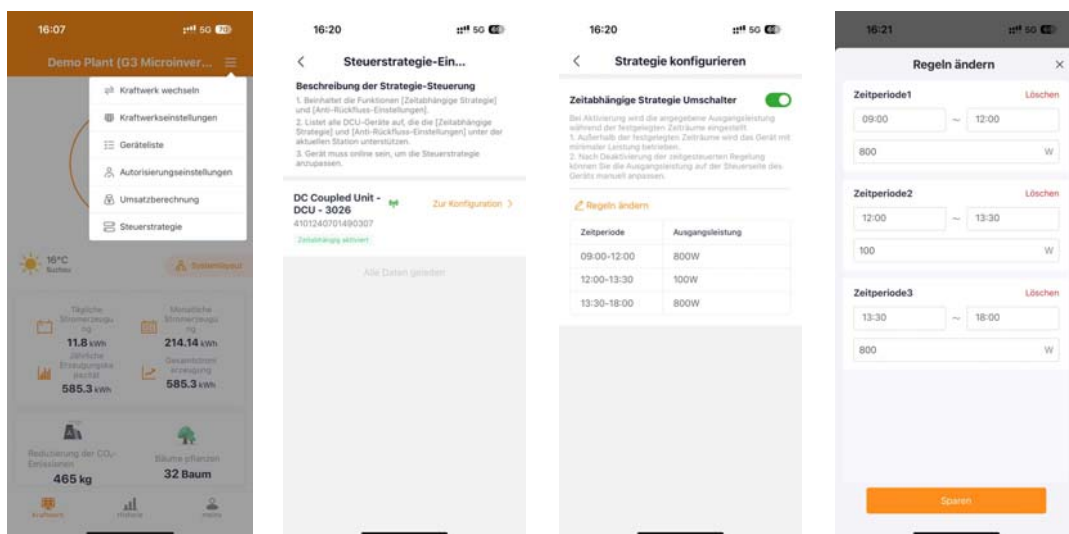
16:07 5G

Demo Plant (G3 Microinver...

Kraftwerk wechseln
Kraftwerkseinstellungen
Geräteliste
Autorisierungseinstellungen
Umsatzberechnung
Steuerstrategie

16°C
Sunny

Systemlayout

Tägliche Stromerzeugung
11.8 kWh

Monatliche Stromerzeugung
214.14 kWh

Jährliche Erzeugungsleistung
585.3 kWh

Gesamtstromerzeugung
585.3 kWh

Reduzierung der $CO_2$-Emissionen
465 kg

Bäume pflanzen
32 Baum

Kraftwerk
Statistik
Ich

16:20 5G

Steuerstrategie-Ein...

Beschreibung der Strategie-Steuerung

1. Beinhaltet die Funktionen [Zeitabhängige Strategie] und [Anti-Rückfluss-Einstellungen].
2. Listet alle DCU-Geräte auf, die die [Zeitabhängige Strategie] und [Anti-Rückfluss-Einstellungen] unter der aktuellen Station unterstützen.
3. Gerät muss online sein, um die Steuerstrategie anzupassen.

DC Coupled Unit - DCU - 3026
4101240701490307
Zeitabhängig aktiviert

Zur Konfiguration >

Alle Daten geladen

16:20 5G

Strategie konfigurieren

Zeitabhängige Strategie Umschalter

Bei Aktivierung wird die angegebene Ausgangsleistung während der festgelegten Zeiträume eingestellt.
1. Außerhalb der festgelegten Zeiträume wird das Gerät mit minimaler Leistung betrieben.
2. Nach Deaktivierung der zeitgesteuerten Regelung können Sie die Ausgangsleistung auf der Steuerseite des Geräts manuell anpassen.

Regeln ändern

| Zeitperiode | Ausgangsleistung |
|---|---|
| 09:00-12:00 | 800W |
| 12:00-13:30 | 100W |
| 13:30-18:00 | 800W |

16:21 5G

Regeln ändern ×

Zeitperiode1 Löschen
09:00 ~ 12:00
800 W

Zeitperiode2 Löschen
12:00 ~ 13:30
100 W

Zeitperiode3 Löschen
13:30 ~ 18:00
800 W

Sparen